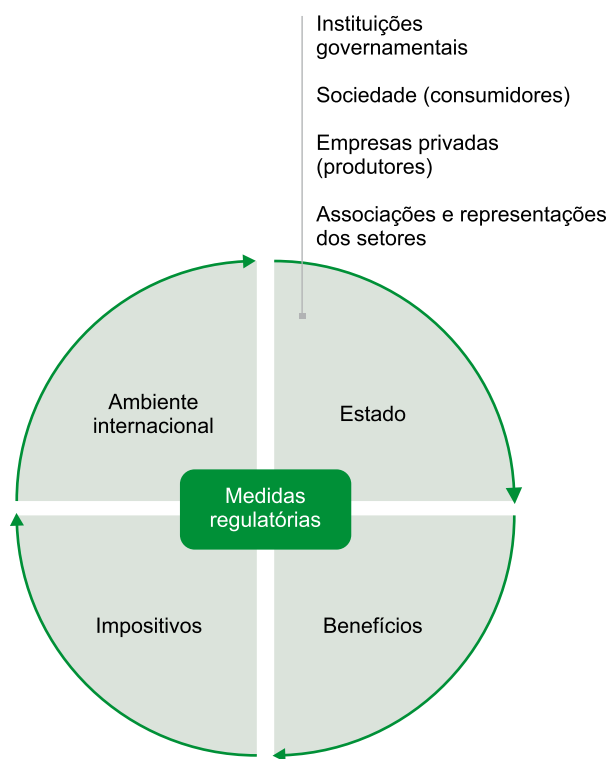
Instituições governamentais

Sociedade (consumidores)

Empresas privadas (produtores)

Associações e representações dos setores

Ambiente internacional

Estado

Medidas regulatórias

Impositivos

Benefícios